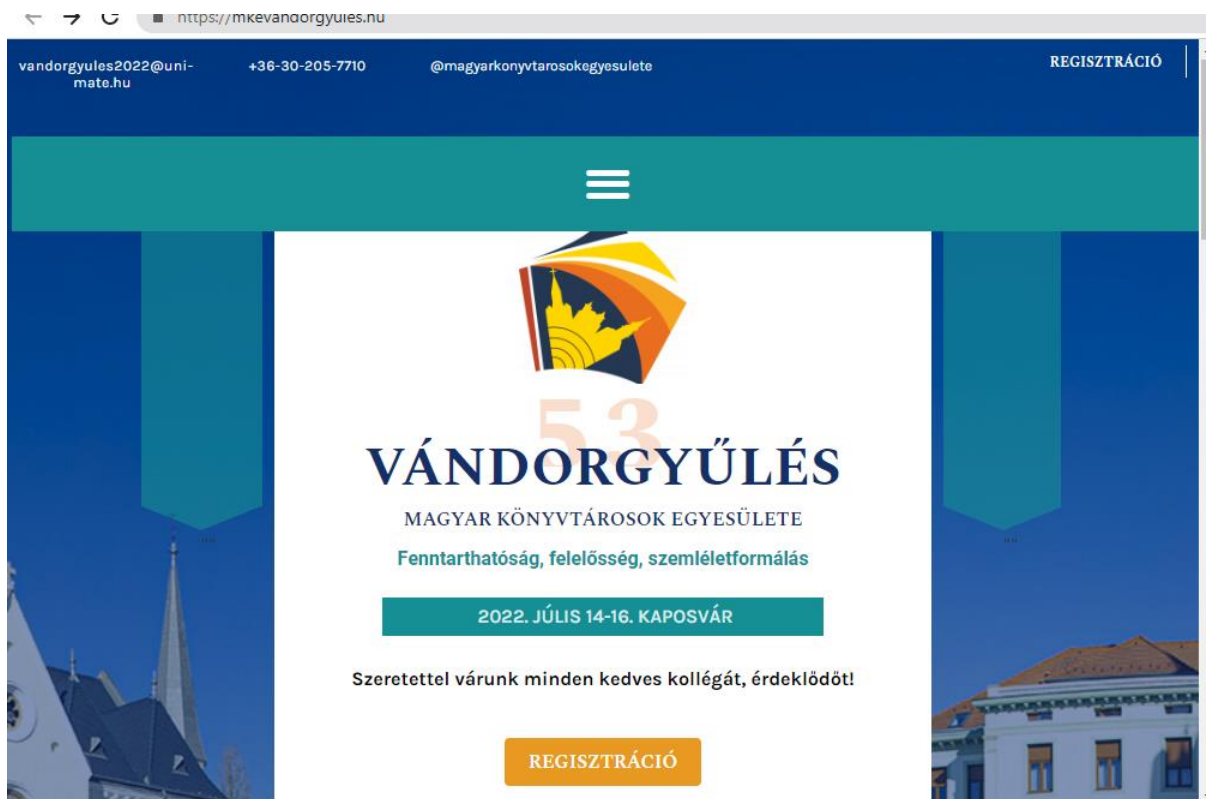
https://mkevandorgyules.hu

vandorgyules2022@uni-mate.hu +36-30-205-7710 @magyarkonyvtarosokegyesulete REGISZTRÁCIÓ

53

VÁNDORGYŰLÉS

MAGYAR KÖNYVTÁROSOK EGYESÜLETE

Fenntarthatóság, felelősség, szemléletformálás

2022. JÚLIS 14-16. KAPOSVÁR

Szeretettel várunk minden kedves kollégát, érdeklődőt!

REGISZTRÁCIÓ